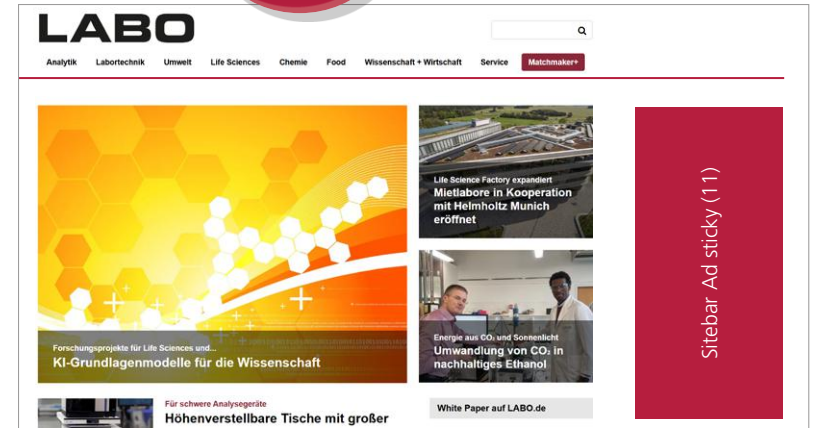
LABO

Analytik Labortechnik Umwelt Life Sciences Chemie Food Wissenschaft + Wirtschaft Service Matchmaker+

Forschungsprojekte für Life Sciences und...
KI-Grundlagenmodelle für die Wissenschaft

Life Science Factory expandiert
Mietlabore in Kooperation mit Helmholtz Munich eröffnet

Energie aus $CO_2$ und Sonnenlicht
Umwandlung von $CO_2$ in nachhaltiges Ethanol

Für schwere Analysegeräte
Höhenverstellbare Tische mit großer

White Paper auf LABO.de

Sitebar Ad sticky (11)